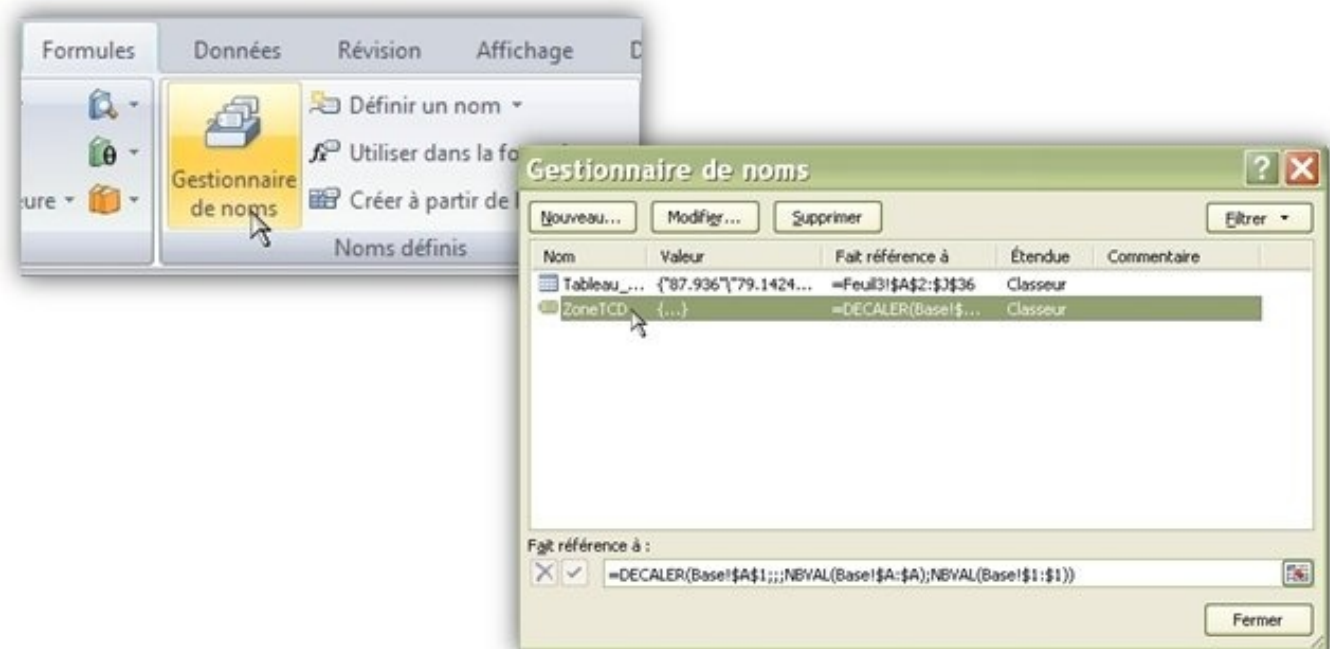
Formules Données Révision Affichage D

ure

Gestionnaire de noms

Définir un nom

Utiliser dans la fo

Créer à partir de l

Noms définis

Gestionnaire de noms

Nouveau... Modifier... Supprimer Filtrer

| Nom | Valeur | Fait référence à | Étendue | Commentaire |
|---|---|---|---|---|
| Tableau_... | {"87.936"\"79.1424... | =Feuil3!$A$2:$J$36 | Classeur | |
| ZoneTCD | {...} | =DECALER(Base!$... | Classeur | |

Fait référence à :

=DECALER(Base!$A$1;;;NBVAL(Base!$A:$A);NBVAL(Base!$1:$1))

Fermer